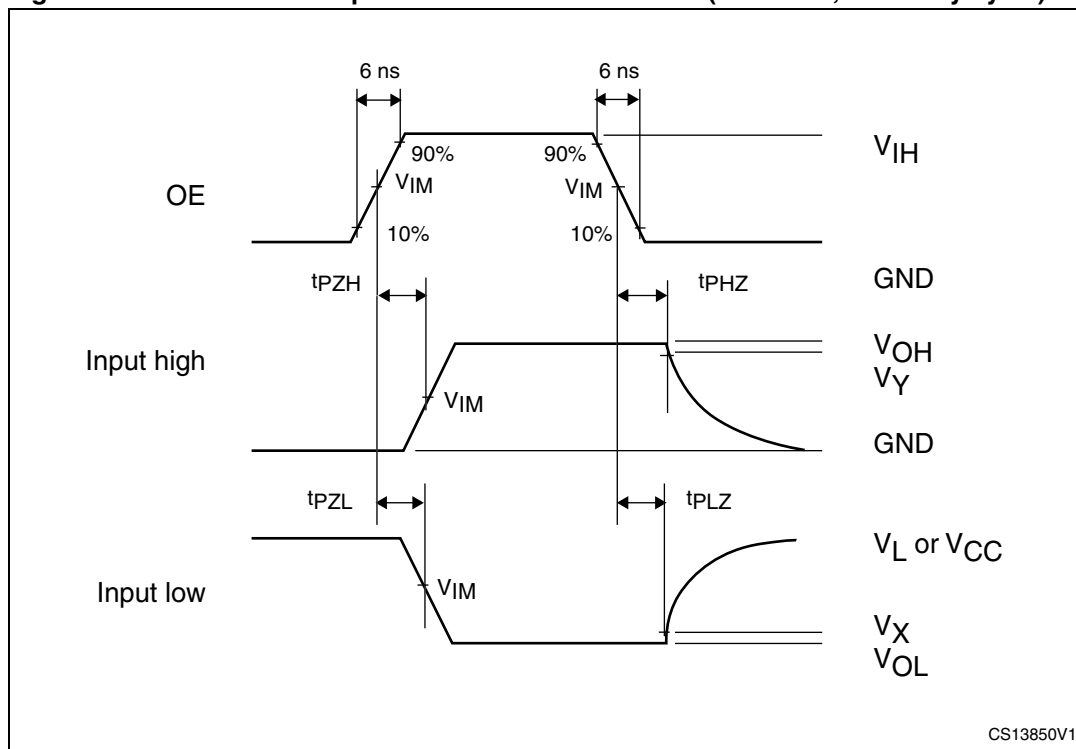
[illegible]

6 ns

6 ns

90%

90%

$V_{IM}$

$V_{IM}$

$V_{IH}$

OE

10%

10%

$t_{PZH}$

$t_{PHZ}$

GND

Input high

$V_{IM}$

$V_{OH}$

$V_Y$

GND

$t_{PZL}$

$t_{PLZ}$

$V_L$ or $V_{CC}$

Input low

$V_{IM}$

$V_X$

$V_{OL}$

CS13850V1